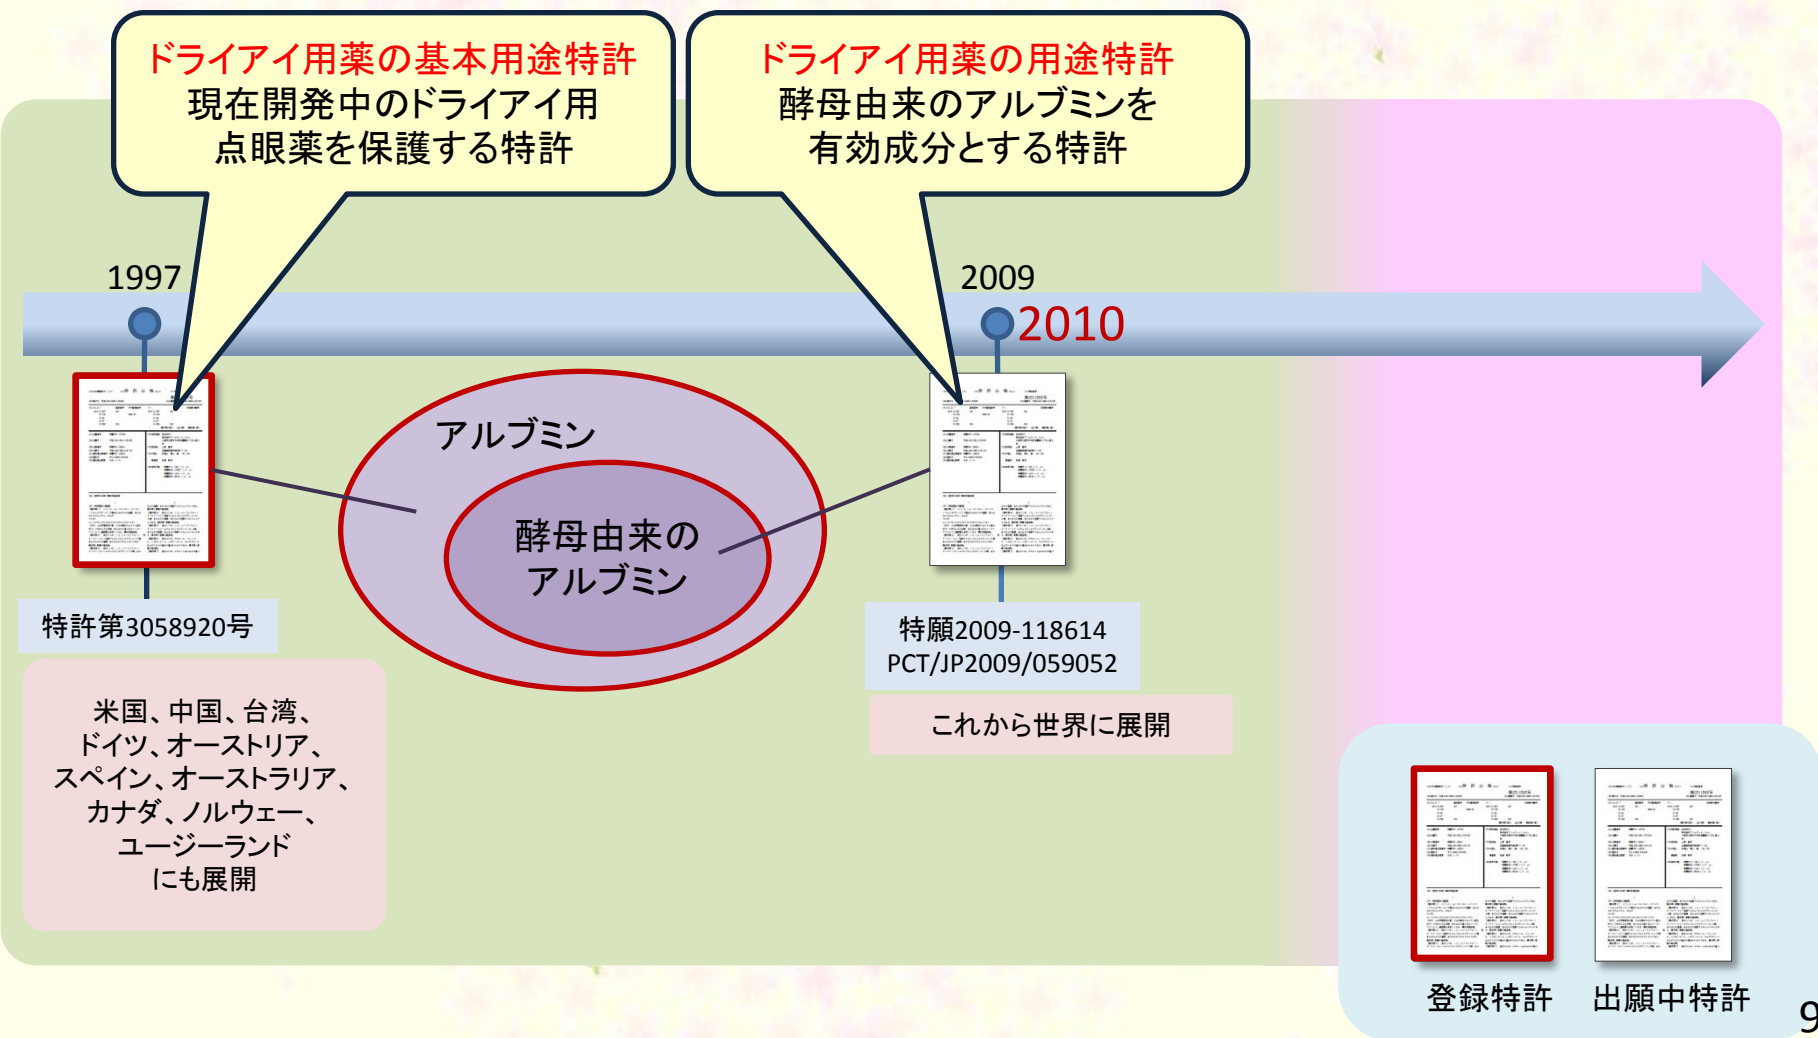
ドライアイ用薬の基本用途特許
現在開発中のドライアイ用点眼薬を保護する特許

ドライアイ用薬の用途特許
酵母由来のアルブミンを有効成分とする特許

1997

2009

2010

アルブミン

酵母由来のアルブミン

特許第3058920号

米国、中国、台湾、ドイツ、オーストリア、スペイン、オーストラリア、カナダ、ノルウェー、ユージーランドにも展開

特願2009-118614
PCT/JP2009/059052

これから世界に展開

登録特許

出願中特許

9